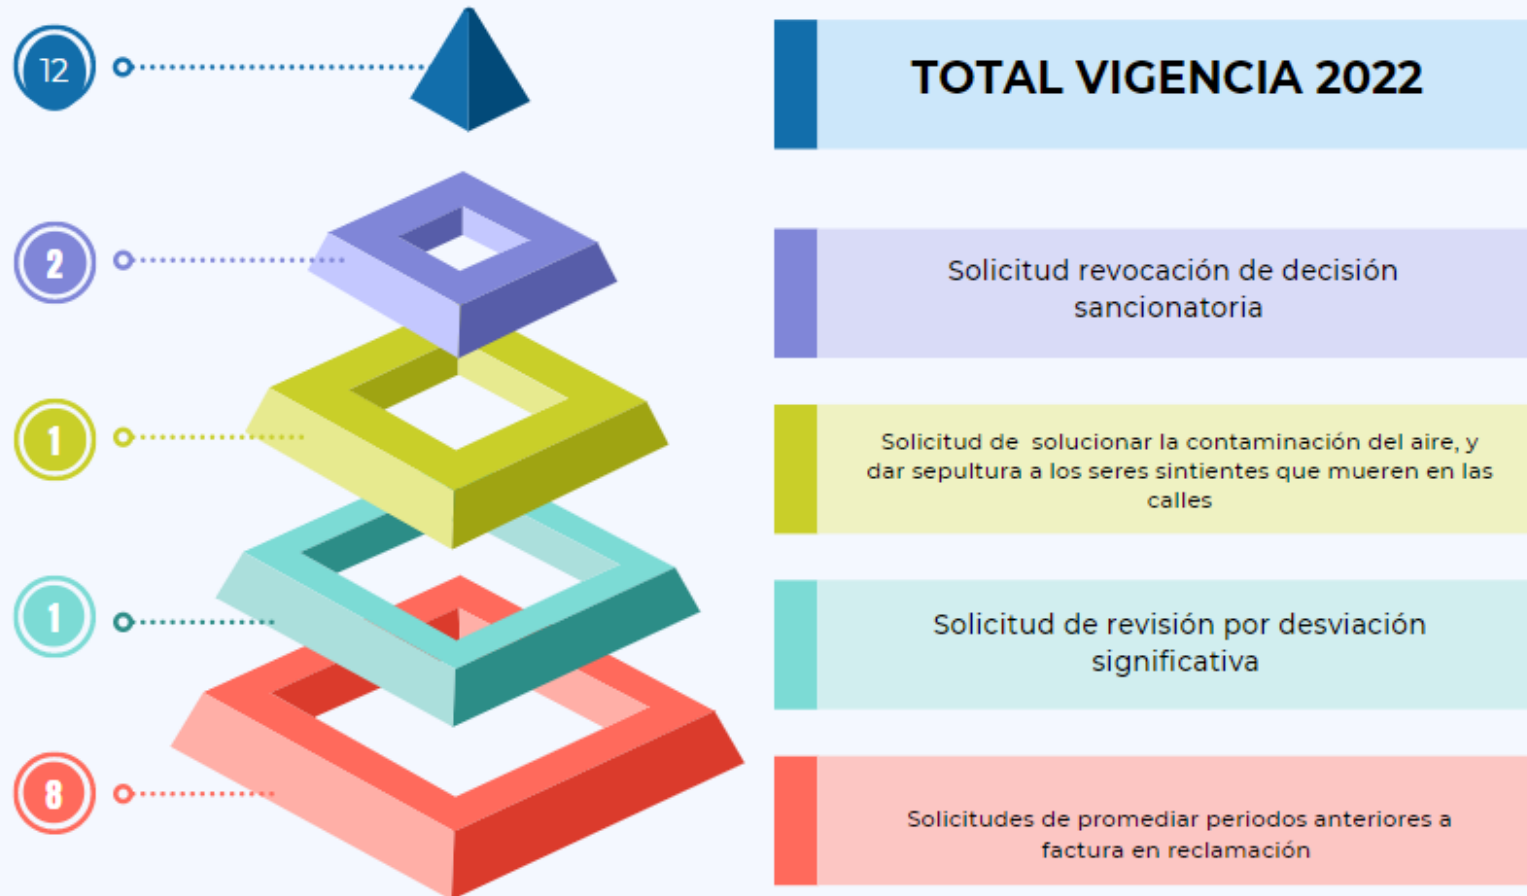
12

TOTAL VIGENCIA 2022

2

Solicitud revocación de decisión sancionatoria

1

Solicitud de solucionar la contaminación del aire, y dar sepultura a los seres sintientes que mueren en las calles

1

Solicitud de revisión por desviación significativa

8

Solicitudes de promediar periodos anteriores a factura en reclamación